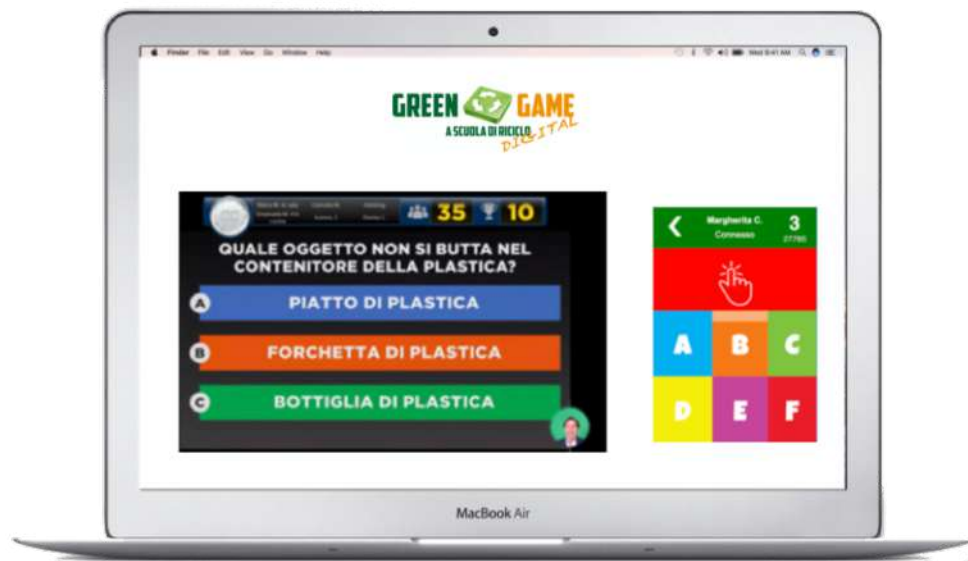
Finder File Edit View Go Window Help

GREEN GAME
A SCUOLA DI RICICLO DIGITAL

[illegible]

35 10

QUALE OGGETTO NON SI BUTTA NEL CONTENITORE DELLA PLASTICA?

A PIATTO DI PLASTICA

B FORCHETTA DI PLASTICA

C BOTTIGLIA DI PLASTICA

Margherita C.
Connesso
3
27785

A B C
D E F

MacBook Air